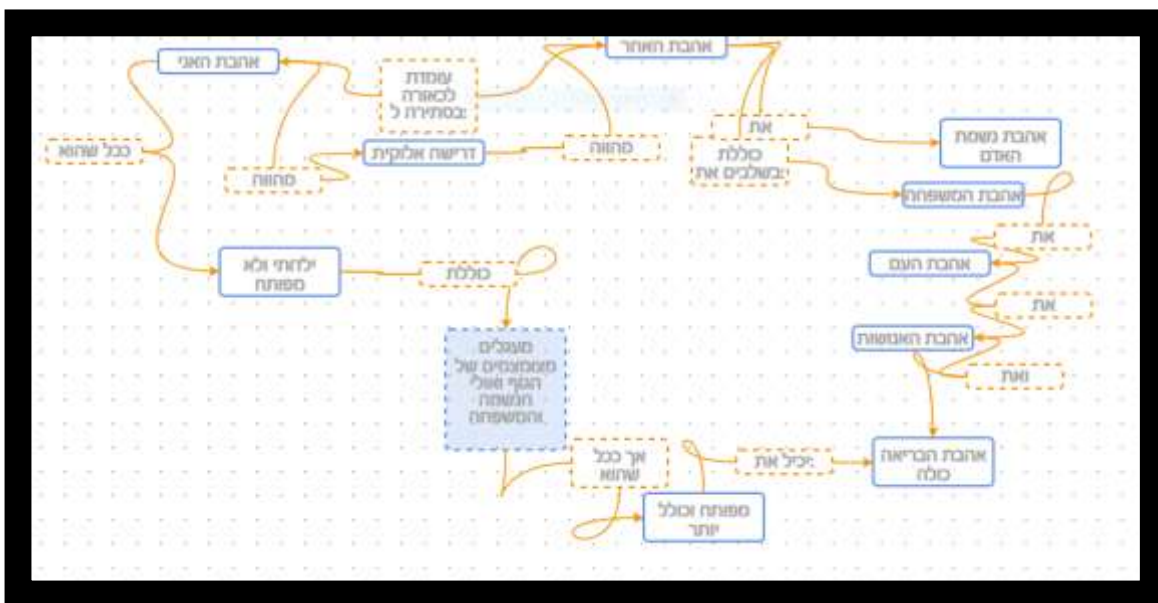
אהבת האני

עומדת לכאורה בסתירה ל:

אהבת האחר

ככל שהוא

מהווה

דרישה אלוקית

מהווה

את

כוללת בשלבים את:

אהבת משפחת האדם

אהבת המשפחה

את

אהבת העם

את

אהבת האנושות

ואת

ילדותי ולא מפותח

כוללת

מעגלים מצומצמים של הגוף ושלי הנשמה והמשפחה.

אך ככל שהוא

יכיל את:

אהבת הבריאה כולה

מפותח וכולל יותר